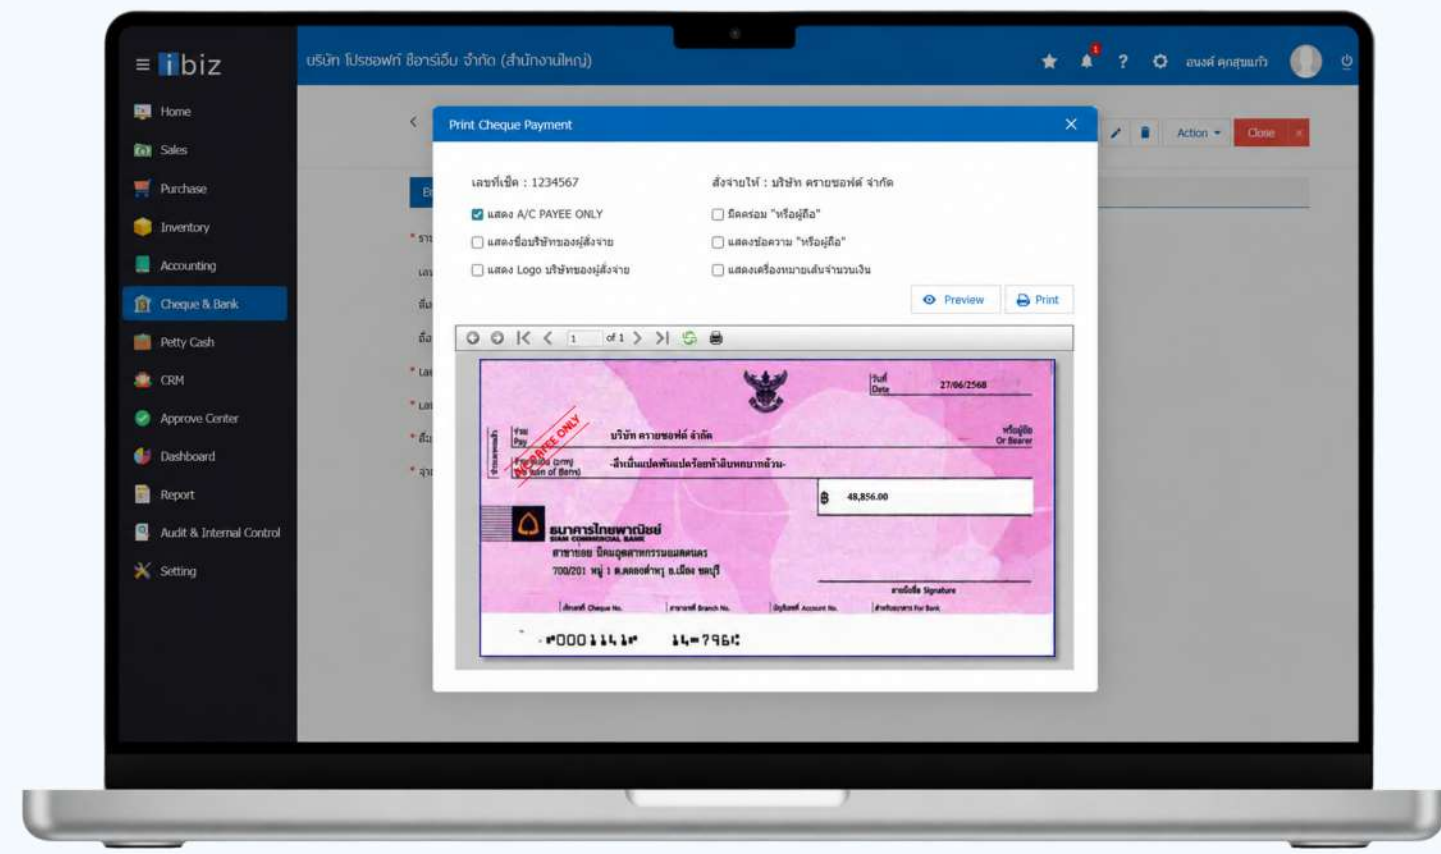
ibiz

บริษัท โปรซอฟท์ ซีอาร์เอ็ม จำกัด (สำนักงานใหญ่)

1

?

อนงค์ คุณสุขแก้ว

Home
Sales
Purchase
Inventory
Accounting
Cheque & Bank
Petty Cash
CRM
Approve Center
Dashboard
Report
Audit & Internal Control
Setting

Action
Close

Print Cheque Payment

เลขที่เช็ค : 1234567

สั่งจ่ายให้ : บริษัท ครายซอฟต์ จำกัด

แสดง A/C PAYEE ONLY

ขีดคร่อม "หรือผู้ถือ"

แสดงชื่อบริษัทของผู้สั่งจ่าย

แสดงข้อความ "หรือผู้ถือ"

แสดง Logo บริษัทของผู้สั่งจ่าย

แสดงเครื่องหมายเส้นจำนวนเงิน

Preview

Print

1 of 1

วันที่ Date 27/06/2568

จ่าย Pay บริษัท ครายซอฟต์ จำกัด

หรือผู้ถือ Or Bearer

A/C PAYEE ONLY

บาท (Baht) The sum of Baht

-สี่หมื่นแปดพันแปดร้อยห้าสิบหกบาทถ้วน-

฿ 48,856.00

ธนาคารไทยพาณิชย์ SIAM COMMERCIAL BANK

สาขาย่อย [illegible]

700/201 หมู่ 1 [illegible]

ลายมือชื่อ Signature

เลขที่เช็ค Cheque No. | รหัสสาขา Branch No. | เลขที่บัญชี Account No. | สำหรับธนาคาร For Bank

⑈0001114⑈ 14⑆7961⑆